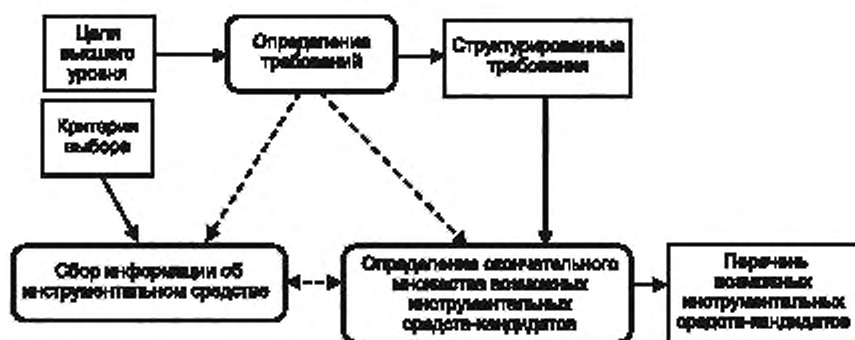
Цели высшего уровня

Определение требований

Структурированные требования

Критерии выбора

Сбор информации об инструментальном средстве

Определение окончательного множества возможных инструментальных средств-кандидатов

Перечень возможных инструментальных средств-кандидатов